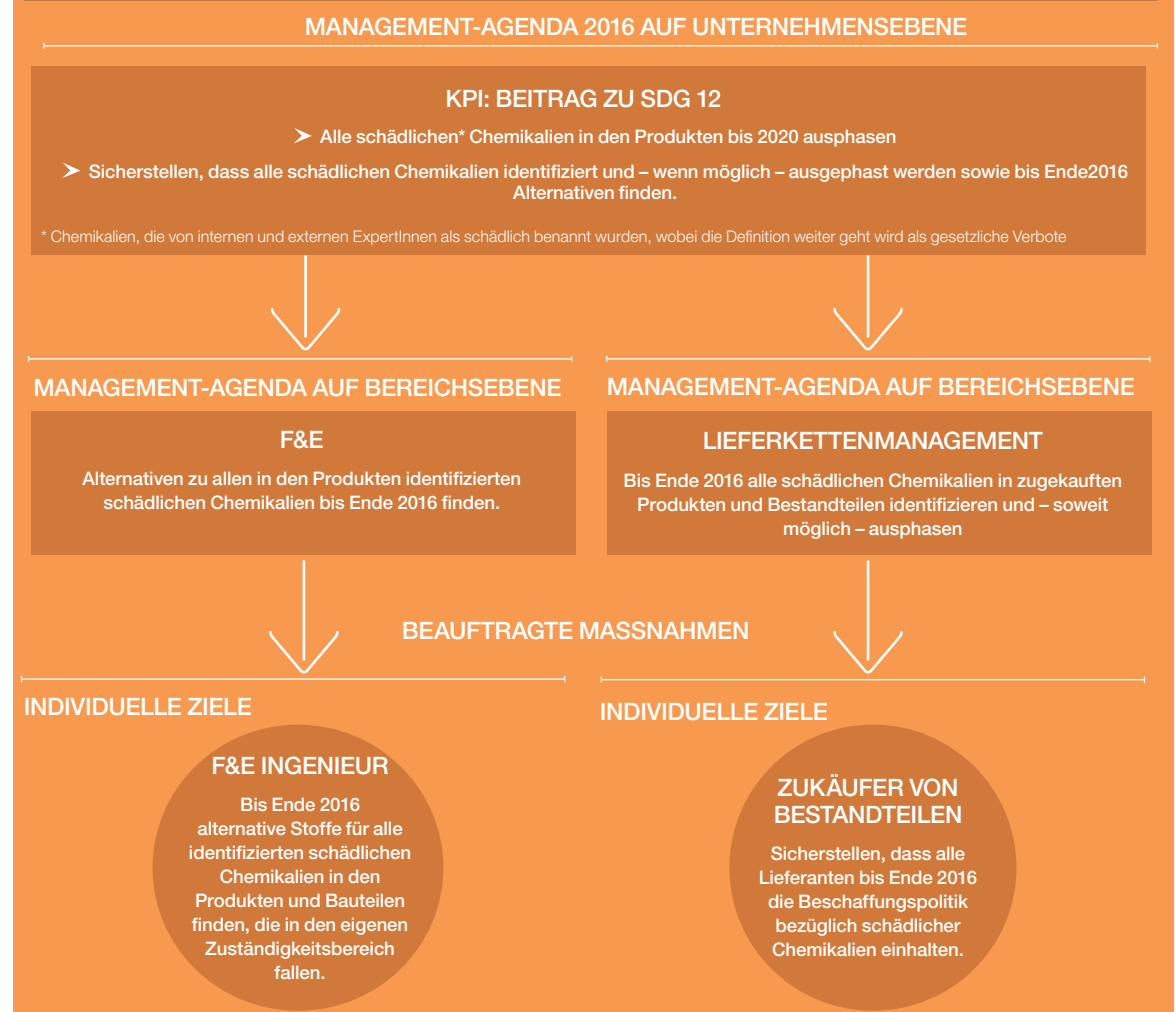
MANAGEMENT-AGENDA 2016 AUF UNTERNEHMENSEBENE

KPI: BEITRAG ZU SDG 12

➤ Alle schädlichen* Chemikalien in den Produkten bis 2020 ausphasen

➤ Sicherstellen, dass alle schädlichen Chemikalien identifiziert und – wenn möglich – ausgephast werden sowie bis Ende2016 Alternativen finden.

* Chemikalien, die von internen und externen ExpertInnen als schädlich benannt wurden, wobei die Definition weiter geht wird als gesetzliche Verbote

MANAGEMENT-AGENDA AUF BEREICHSEBENE

F&E

Alternativen zu allen in den Produkten identifizierten schädlichen Chemikalien bis Ende 2016 finden.

MANAGEMENT-AGENDA AUF BEREICHSEBENE

LIEFERKETTENMANAGEMENT

Bis Ende 2016 alle schädlichen Chemikalien in zugekauften Produkten und Bestandteilen identifizieren und – soweit möglich – ausphasen

BEAUFTRAGTE MASSNAHMEN

INDIVIDUELLE ZIELE

F&E INGENIEUR

Bis Ende 2016 alternative Stoffe für alle identifizierten schädlichen Chemikalien in den Produkten und Bauteilen finden, die in den eigenen Zuständigkeitsbereich fallen.

INDIVIDUELLE ZIELE

ZUKÄUFER VON BESTANDTEILEN

Sicherstellen, dass alle Lieferanten bis Ende 2016 die Beschaffungspolitik bezüglich schädlicher Chemikalien einhalten.